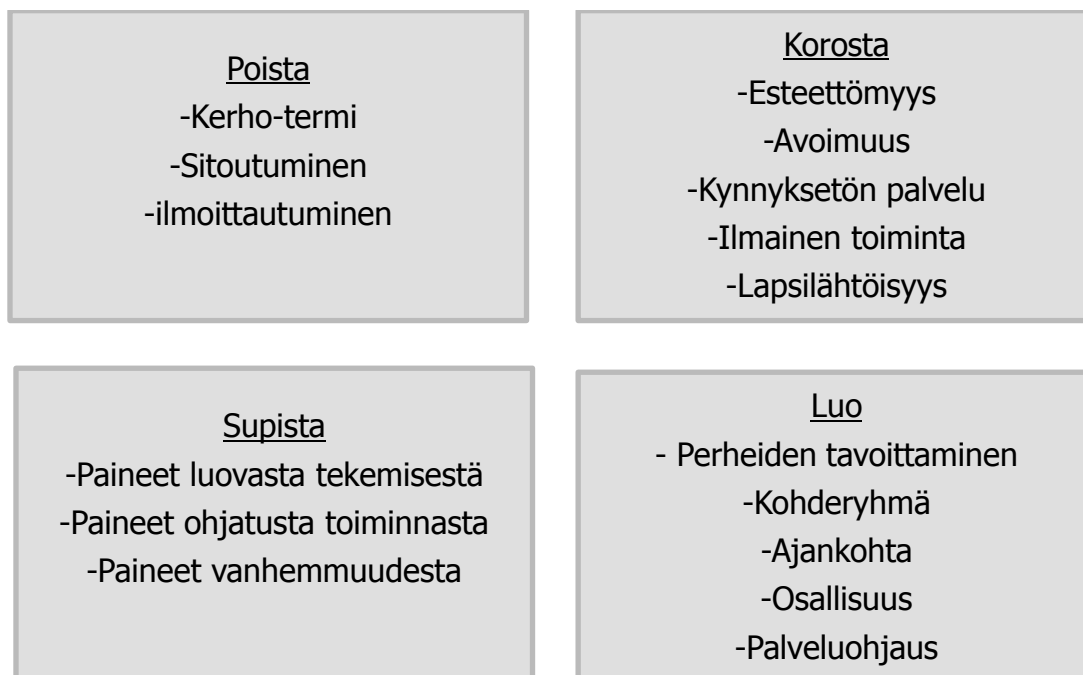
Poista
-Kerho-termi
-Sitoutuminen
-ilmoittautuminen

Korosta
-Esteettömyys
-Avoimuus
-Kynnyksetön palvelu
-Ilmainen toiminta
-Lapsilähtöisyys

Supista
-Paineet luovasta tekemisestä
-Paineet ohjatusta toiminnasta
-Paineet vanhemmuudesta

Luo
- Perheiden tavoittaminen
-Kohderyhmä
-Ajankohta
-Osallisuus
-Palveluohjaus